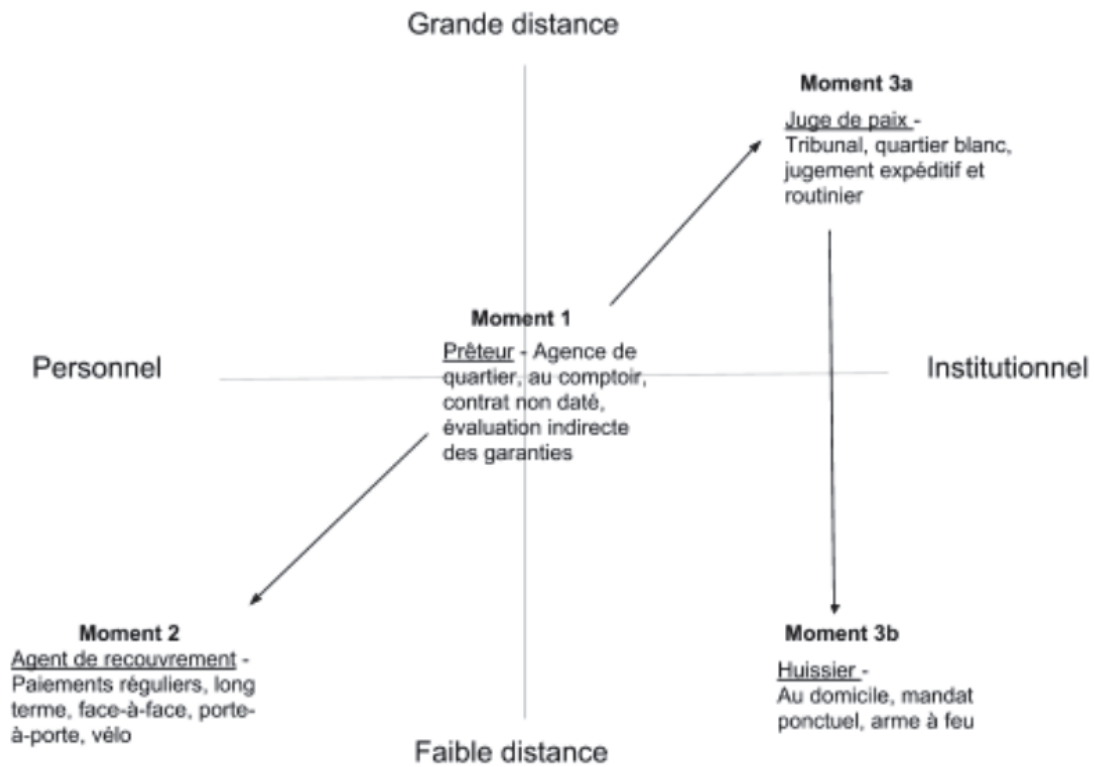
Grande distance

Moment 3a

Juge de paix - Tribunal, quartier blanc, jugement expéditif et routinier

Personnel

Moment 1

Prêteur - Agence de quartier, au comptoir, contrat non daté, évaluation indirecte des garanties

Institutionnel

Moment 2

Agent de recouvrement - Paiements réguliers, long terme, face-à-face, porte-à-porte, vélo

Moment 3b

Huissier - Au domicile, mandat ponctuel, arme à feu

Faible distance